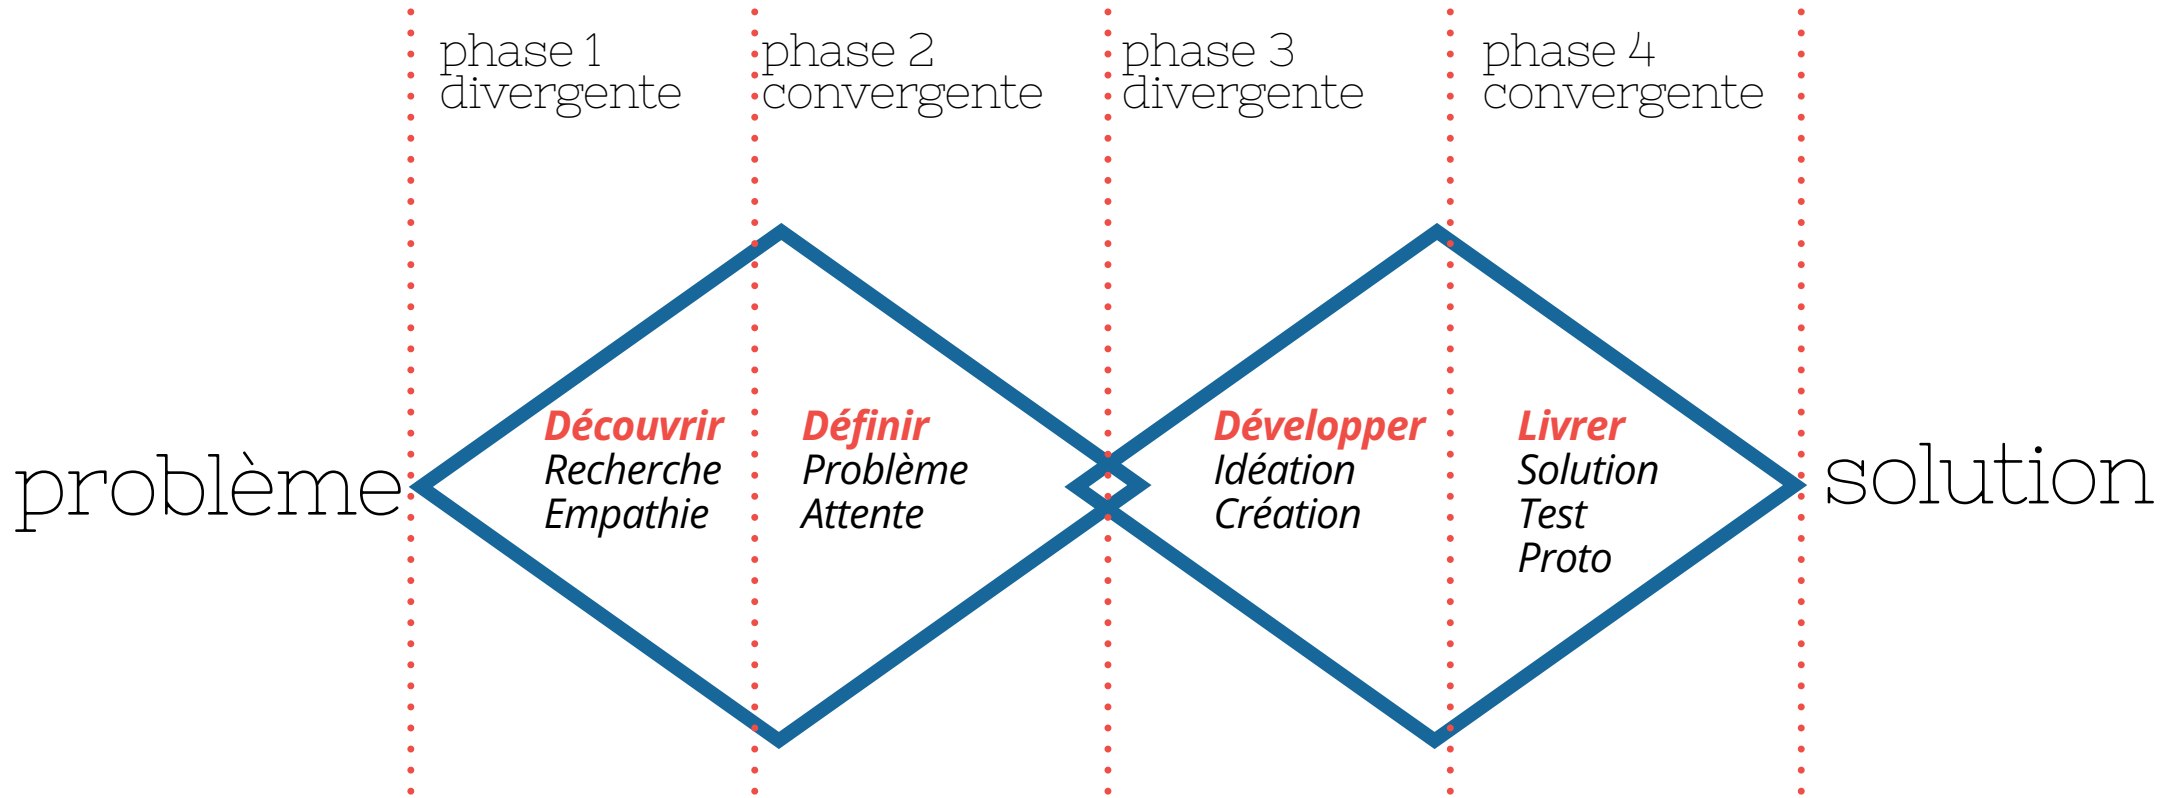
phase 1
divergente

phase 2
convergente

phase 3
divergente

phase 4
convergente

problème

Découvrir
Recherche
Empathie

Définir
Problème
Attente

Développer
Idéation
Création

Livrer
Solution
Test
Proto

solution